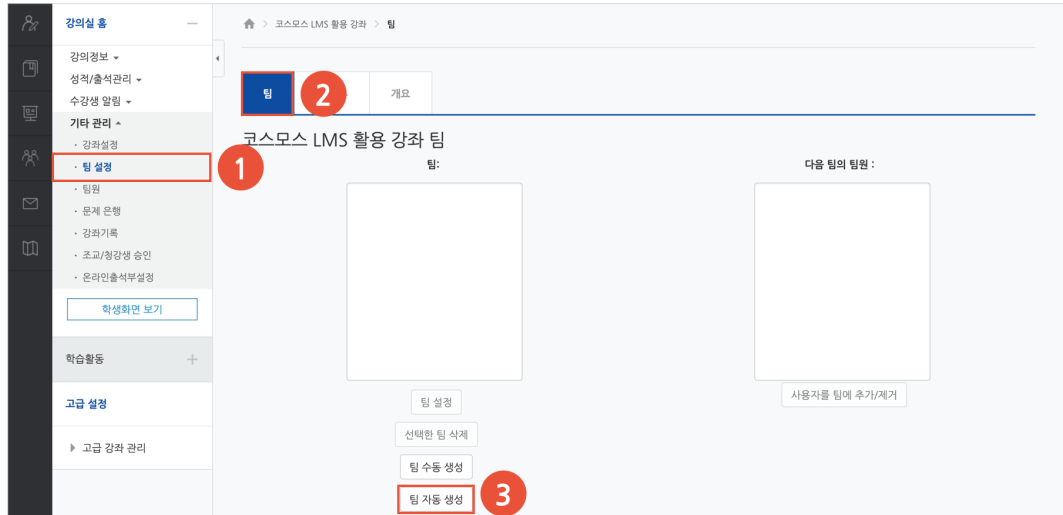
강의실 홈 —

강의정보 ▾
성적/출석관리 ▾
수강생 알림 ▾
기타 관리 ▴
· 강좌설정
· 팀 설정
· 팀원
· 문제 은행
· 강좌기록
· 조교/청강생 승인
· 온라인출석부설정

학생화면 보기

학습활동 +

고급 설정

▸ 고급 강좌 관리

코스모스 LMS 활용 강좌 > 팀

팀 2 개요

1

코스모스 LMS 활용 강좌 팀

팀:

다음 팀의 팀원 :

팀 설정

선택한 팀 삭제

팀 수동 생성

팀 자동 생성 3

사용자를 팀에 추가/제거